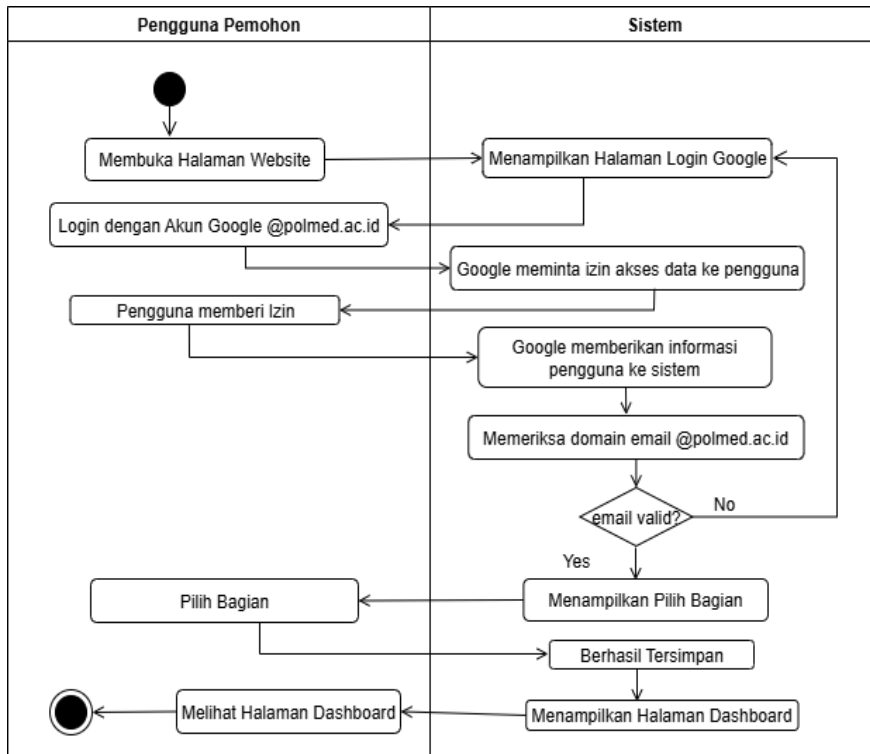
Pengguna Pemohon

Sistem

Membuka Halaman Website

Menampilkan Halaman Login Google

Login dengan Akun Google @polmed.ac.id

Google meminta izin akses data ke pengguna

Pengguna memberi Izin

Google memberikan informasi pengguna ke sistem

Memeriksa domain email @polmed.ac.id

email valid?

No

Yes

Pilih Bagian

Menampilkan Pilih Bagian

Berhasil Tersimpan

Melihat Halaman Dashboard

Menampilkan Halaman Dashboard